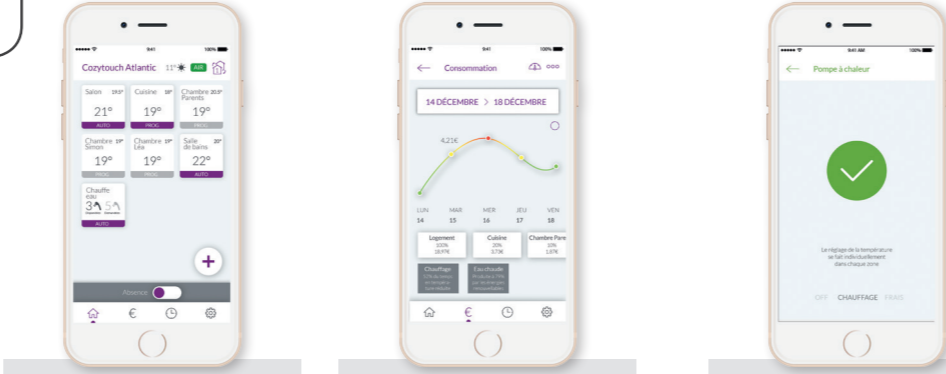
9:41 100%

Cozytouch Atlantic 11° AIR

Salon 19.5° 21° AUTO

Cuisine 18° 19° PROG.

Chambre Parents 20.5° 19° PROG.

Chambre Simon 19° 19° PROG.

Chambre Léa 19° 19° PROG.

Salle de bains 20° 22° AUTO

Chauffe eau 3 5 AUTO

+

Absence

€

9:41 100%

Consommation

14 DÉCEMBRE > 18 DÉCEMBRE

4,21€

LUN 14
MAR 15
MER 16
JEU 17
VEN 18

Logement 100% 18,97€

Cuisine 20% 3,73€

Chambre Pare 10% 1,87€

Chauffage

Eau chaude

€

9:41 AM 100%

Pompe à chaleur

Le réglage de la température se fait individuellement dans chaque zone

OFF CHAUFFAGE FRAIS